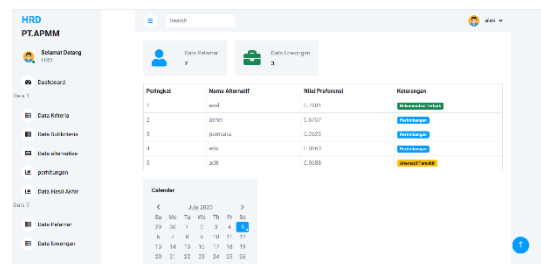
HRD
PT.APMM

Selamat Datang
HRD

Dashboard

Data 1

Data Kriteria

Data Subkriteria

Data alternative

perhitungan

Data Hasil Akhir

Data 2

Data Pelamar

Data lowongan

Search

alan

Data Pelamar
7

Data Lowongan
3

| Peringkat | Nama Alternatif | Nilai Preferensi | Keterangan |
|---|---|---|---|
| 1 | asal | 0.7601 | Rekomendasi Terbaik |
| 2 | ashel | 0.6707 | Pertimbangan |
| 3 | permana | 0.2623 | Pertimbangan |
| 4 | eda | 0.1863 | Pertimbangan |
| 5 | adit | 0.0688 | Alternatif Terakhir |

Calendar

July 2025

| Su | Mo | Tu | We | Th | Fr | Sa |
|---|---|---|---|---|---|---|
| 29 | 30 | 1 | 2 | 3 | 4 | 5 |
| 6 | 7 | 8 | 9 | 10 | 11 | 12 |
| 13 | 14 | 15 | 16 | 17 | 18 | 19 |
| 20 | 21 | 22 | 23 | 24 | 25 | 26 |